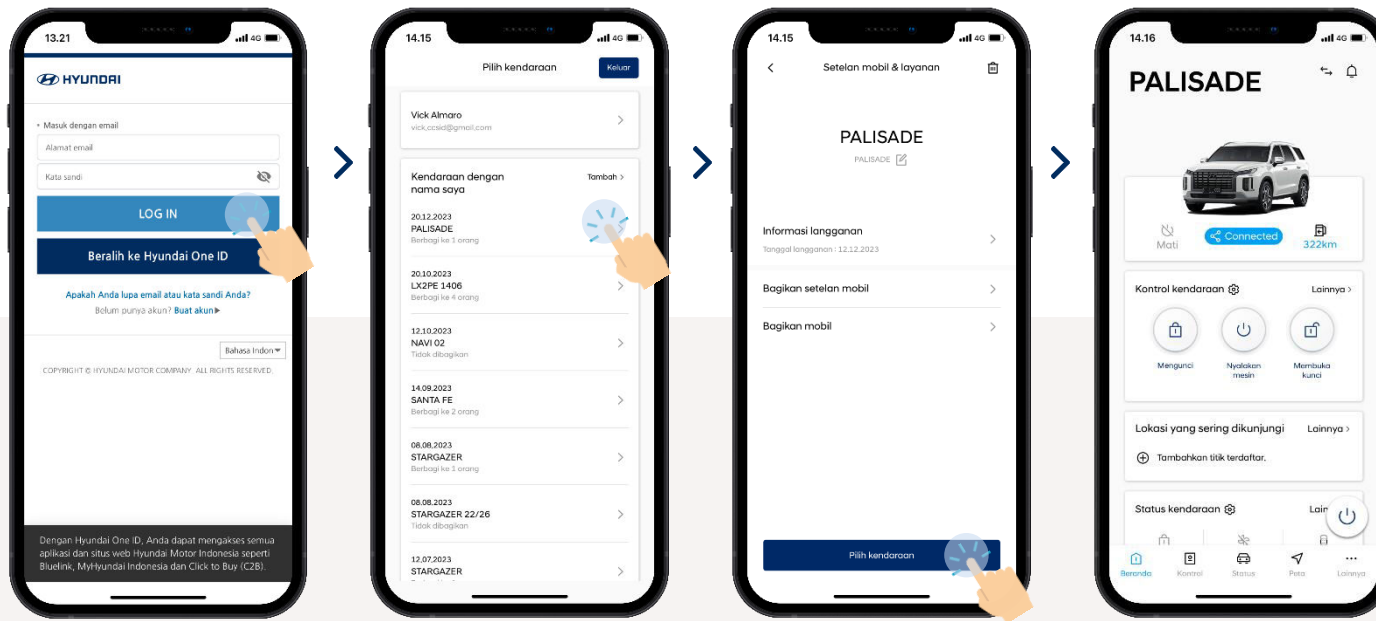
13.21

HYUNDAI

• Masuk dengan email

Alamat email

Kata sandi

LOG IN

Beralih ke Hyundai One ID

Apakah Anda lupa email atau kata sandi Anda?

Belum punya akun? Buat akun▶

Bahasa Indon

COPYRIGHT © HYUNDAI MOTOR COMPANY. ALL RIGHTS RESERVED.

Dengan Hyundai One ID, Anda dapat mengakses semua aplikasi dan situs web Hyundai Motor Indonesia seperti Bluelink, MyHyundai Indonesia dan Click to Buy (C2B).

14.15

Pilih kendaraan

Keluar

Vick Almaro
vick.ccsid@gmail.com

Kendaraan dengan nama saya

Tambah

20.12.2023
PALISADE
Berbagi ke 1 orang

20.10.2023
LX2PE 1406
Berbagi ke 4 orang

12.10.2023
NAVI 02
Tidak dibagikan

14.09.2023
SANTA FE
Berbagi ke 2 orang

08.08.2023
STARGAZER
Berbagi ke 1 orang

08.08.2023
STARGAZER 22/26
Tidak dibagikan

12.07.2023
STARGAZER

14.15

Setelan mobil & layanan

PALISADE
PALISADE

Informasi langganan
Tanggal langganan : 12.12.2023

Bagikan setelan mobil

Bagikan mobil

Pilih kendaraan

14.16

PALISADE

Mati

Connected

322km

Kontrol kendaraan

Lainnya

Mengunci

Nyalakan mesin

Membuka kunci

Lokasi yang sering dikunjungi

Lainnya

Tambahkan titik terdaftar.

Status kendaraan

Lain

Beranda

Kontrol

Status

Peta

Lainnya